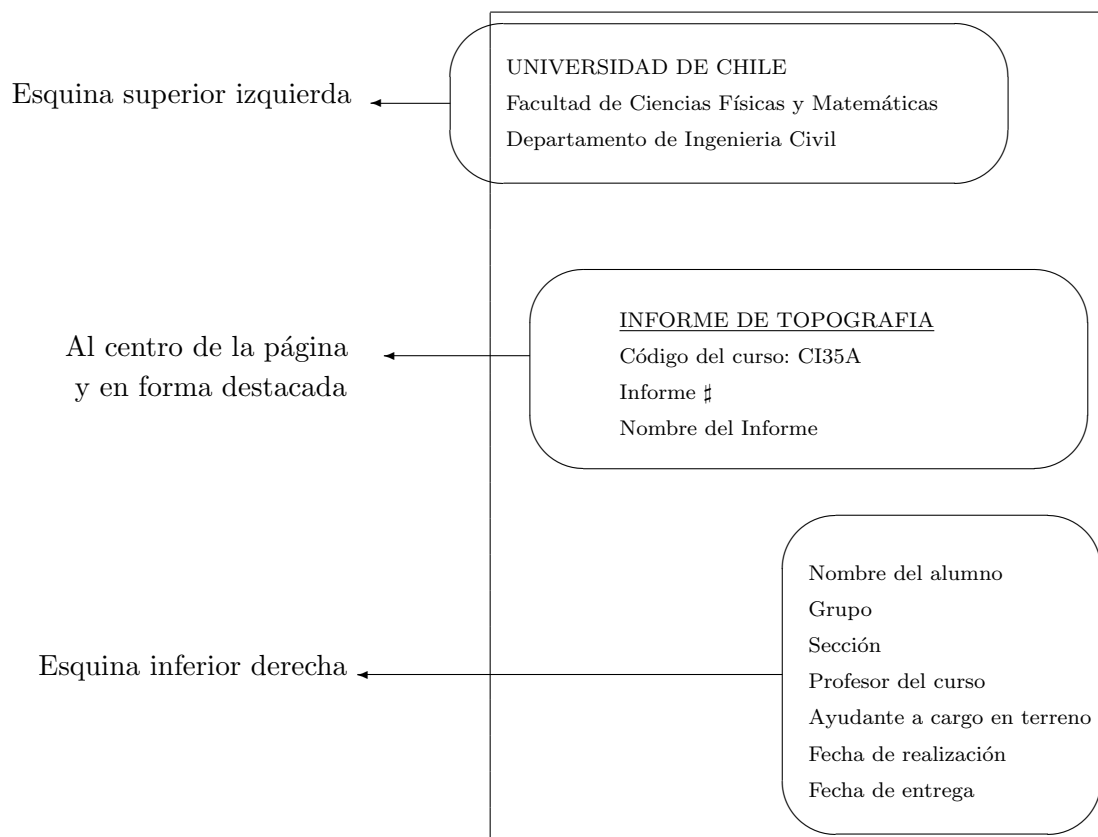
Esquina superior izquierda

UNIVERSIDAD DE CHILE
Facultad de Ciencias Físicas y Matemáticas
Departamento de Ingenieria Civil

Al centro de la página y en forma destacada

INFORME DE TOPOGRAFIA
Código del curso: CI35A
Informe $\sharp$
Nombre del Informe

Esquina inferior derecha

Nombre del alumno
Grupo
Sección
Profesor del curso
Ayudante a cargo en terreno
Fecha de realización
Fecha de entrega